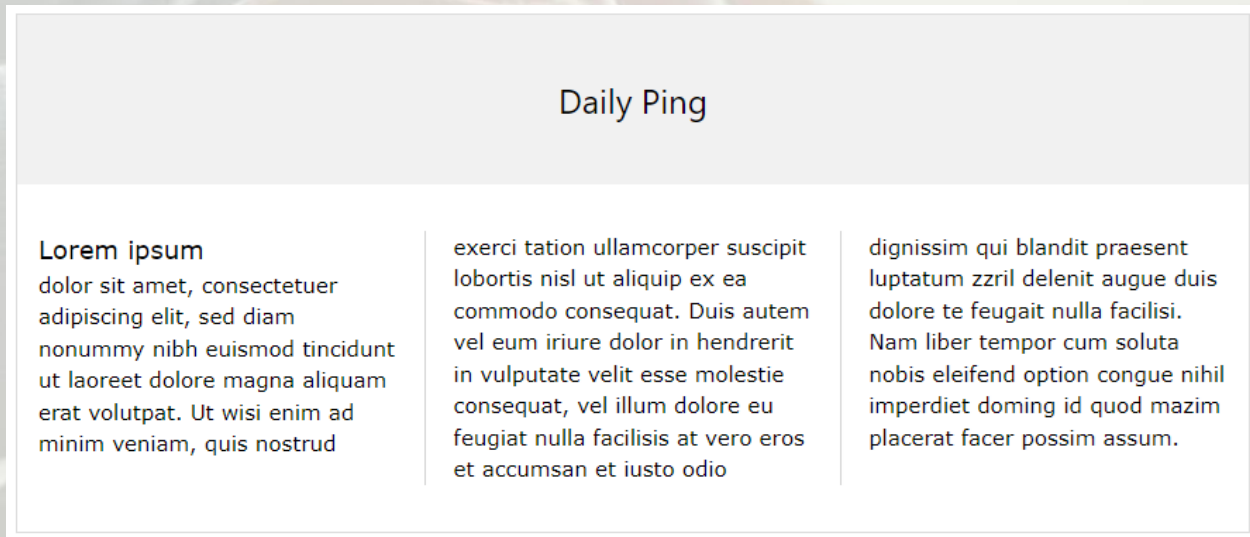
Daily Ping

Lorem ipsum
dolor sit amet, consectetuer adipiscing elit, sed diam nonummy nibh euismod tincidunt ut laoreet dolore magna aliquam erat volutpat. Ut wisi enim ad minim veniam, quis nostrud

exerci tation ullamcorper suscipit lobortis nisl ut aliquip ex ea commodo consequat. Duis autem vel eum iriure dolor in hendrerit in vulputate velit esse molestie consequat, vel illum dolore eu feugiat nulla facilisis at vero eros et accumsan et iusto odio

dignissim qui blandit praesent luptatum zzril delenit augue duis dolore te feugait nulla facilisi. Nam liber tempor cum soluta nobis eleifend option congue nihil imperdiet doming id quod mazim placerat facer possim assum.